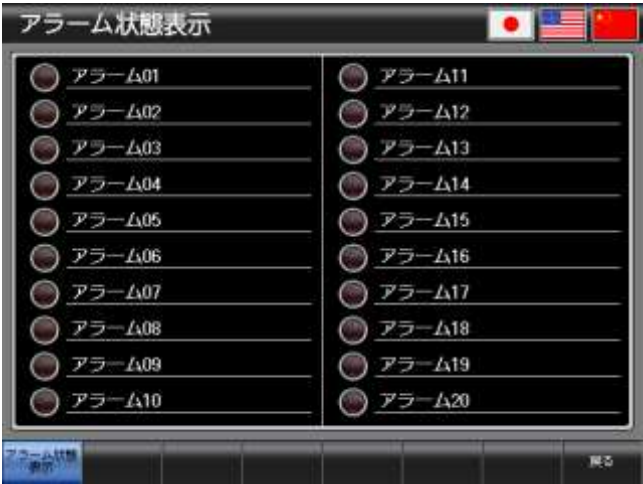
アラーム状態表示

アラーム01
アラーム02
アラーム03
アラーム04
アラーム05
アラーム06
アラーム07
アラーム08
アラーム09
アラーム10

アラーム11
アラーム12
アラーム13
アラーム14
アラーム15
アラーム16
アラーム17
アラーム18
アラーム19
アラーム20

アラーム状態表示

戻る